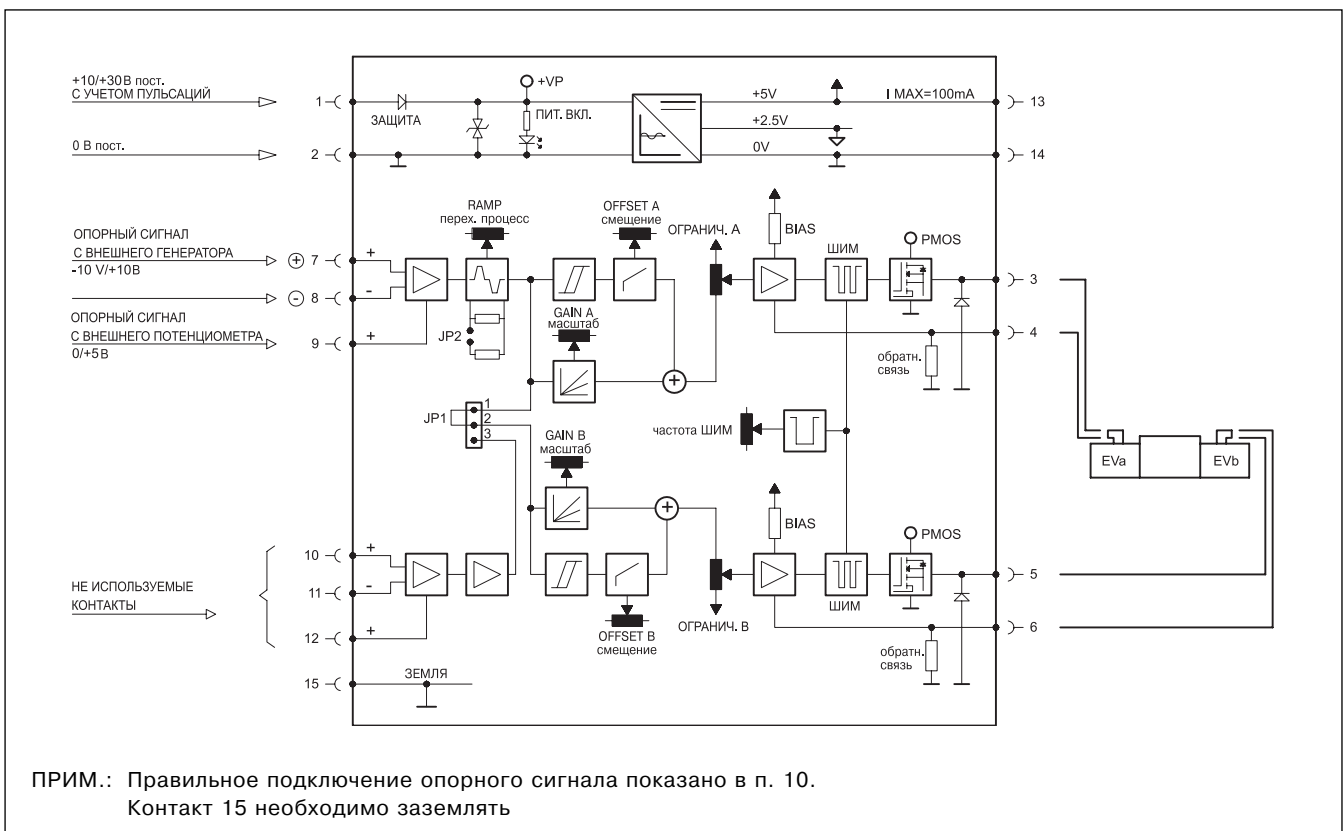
+10/+30В пост.
С УЧЕТОМ ПУЛЬСАЦИЙ

0 В пост.

1
2

ЗАЩИТА

+VP
ПИТ. ВКЛ.

+5V
+2.5V
0V

I MAX=100mA

13
14

ОПОРНЫЙ СИГНАЛ
С ВНЕШНЕГО ГЕНЕРАТОРА
-10 V/+10В

ОПОРНЫЙ СИГНАЛ
С ВНЕШНЕГО ПОТЕНЦИОМЕТРА
0/+5В

7
8
9

+
-
+

RAMP
перех. процесс

JP2

OFFSET A
смещение

GAIN A
масштаб

ОГРАНИЧ. А

BIAS

ШИМ

PMOS

3
4

обратн. связь

JP1
1
2
3

GAIN B
масштаб

частота ШИМ

EVa
EVb

НЕ ИСПОЛЬЗУЕМЫЕ
КОНТАКТЫ

10
11
12

+
-
+

OFFSET B
смещение

ОГРАНИЧ. В

BIAS

ШИМ

PMOS

5
6

обратн. связь

15
ЗЕМЛЯ

ПРИМ.: Правильное подключение опорного сигнала показано в п. 10.
Контакт 15 необходимо заземлять